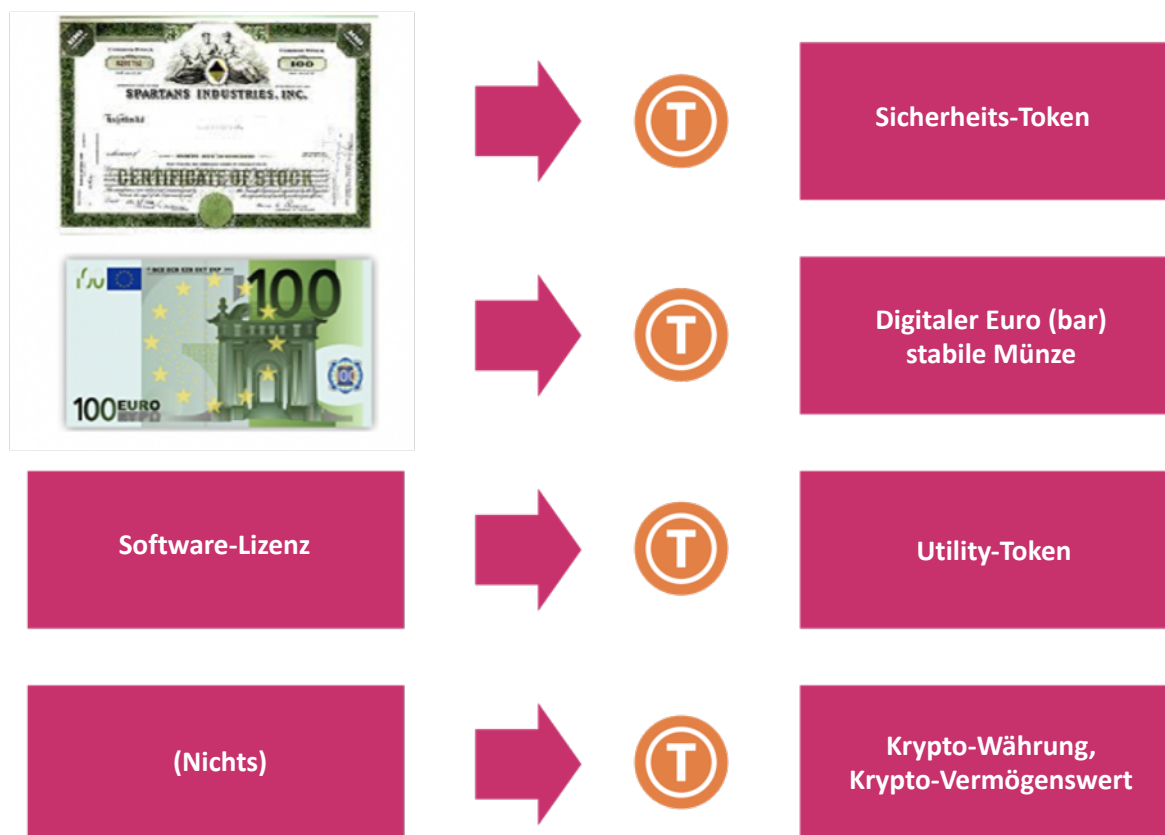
100
SPARTANS INDUSTRIES, INC.
CERTIFICATE OF STOCK

T

Sicherheits-Token

100
100 EURO

T

Digitaler Euro (bar)
stabile Münze

Software-Lizenz

T

Utility-Token

(Nichts)

T

Krypto-Währung,
Krypto-Vermögenswert